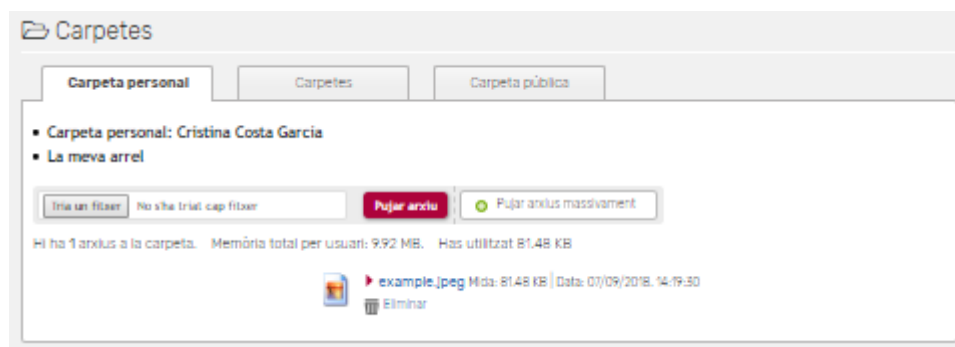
Carpetes

Carpeta personal | Carpetes | Carpeta pública

• Carpeta personal: Cristina Costa Garcia
• La meva arrel

Tria un fitxer No s'ha triat cap fitxer Pujar arxiu Pujar arxius massivament

Hi ha 1 arxius a la carpeta. Memòria total per usuari: 9.92 MB. Has utilitzat 81.48 KB

example.jpeg Mida: 81.48 KB | Data: 07/09/2018, 14:19:50
Eliminar